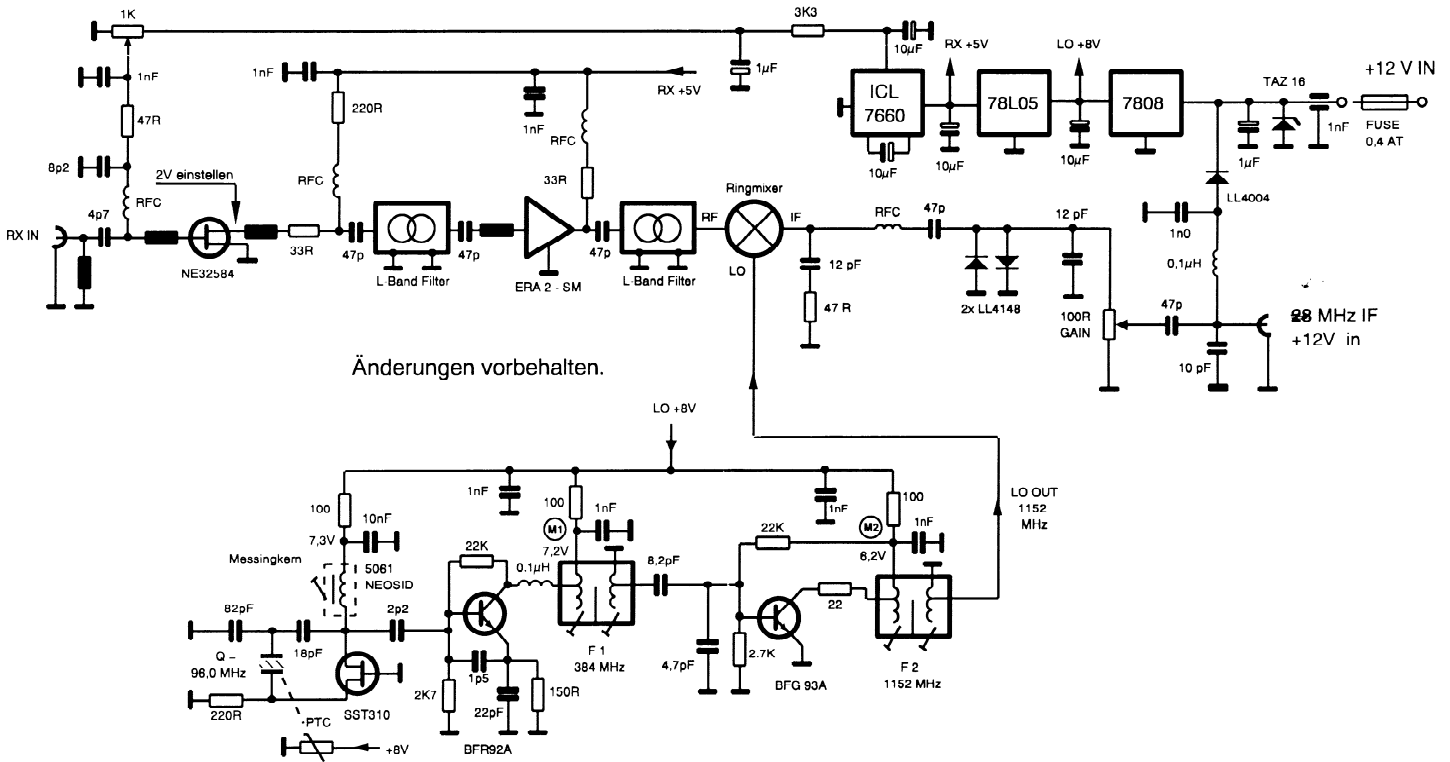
1K
3K3
10µF
RX +5V
LO +8V
+12 V IN
1nF
1nF
1µF
ICL 7660
78L05
7808
TAZ 16
47R
220R
1nF
RX +5V
10µF
10µF
10µF
1µF
1nF
FUSE 0,4 AT
8p2
2V einstellen
RFC
RFC
33R
Ringmixer
LL4004
RX IN
4p7
RFC
33R
47p
47p
47p
RF
IF
RFC
47p
12 pF
1n0
NE32584
L-Band Filter
ERA 2 - SM
L-Band Filter
LO
12 pF
0,1µH
47 R
2x LL4148
100R GAIN
47p
28 MHz IF
+12V in
10 pF
Änderungen vorbehalten.
LO +8V
1nF
100
1nF
1nF
100
LO OUT 1152 MHz
100
10nF
M1
7,2V
1nF
22K
M2
6,2V
1nF
7,3V
22K
Messingkern
5061 NEOSID
0.1µH
8,2pF
82pF
2p2
22
Q - 96,0 MHz
18pF
F 1 384 MHz
4,7pF
2.7K
F 2 1152 MHz
220R
SST310
2K7
1p5
22pF
150R
BFG 93A
PTC
+8V
BFR92A